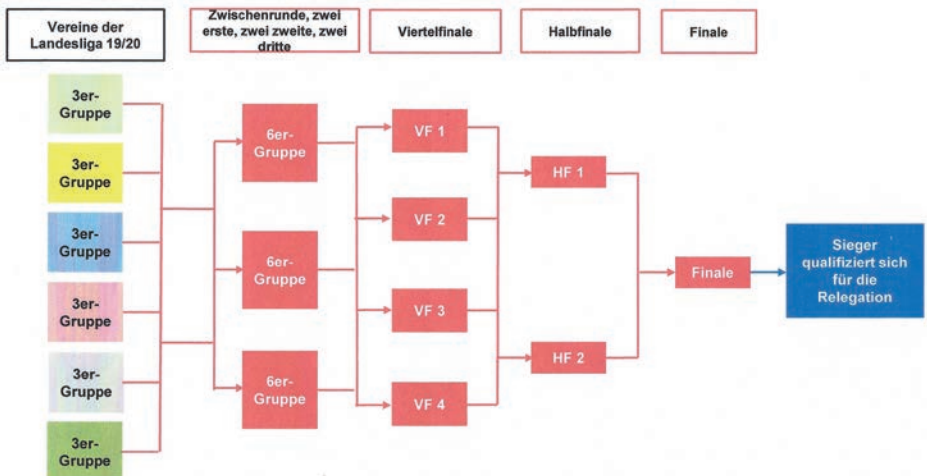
Vereine der Landesliga 19/20

Zwischenrunde, zwei erste, zwei zweite, zwei dritte

Viertelfinale

Halbfinale

Finale

3er-Gruppe

3er-Gruppe

3er-Gruppe

3er-Gruppe

3er-Gruppe

3er-Gruppe

6er-Gruppe

6er-Gruppe

6er-Gruppe

VF 1

VF 2

VF 3

VF 4

HF 1

HF 2

Finale

Sieger qualifiziert sich für die Relegation